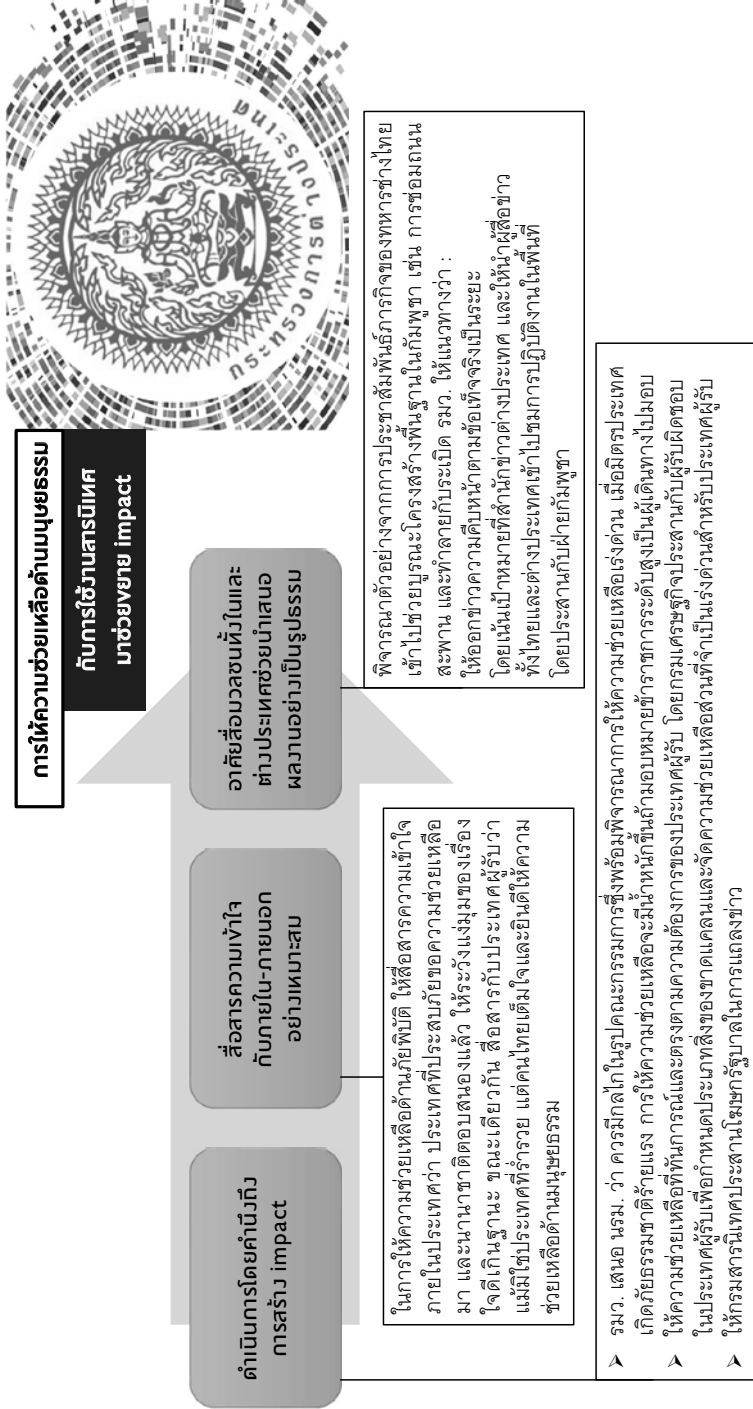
การให้ความช่วยเหลือด้านมนุษยธรรม

กับการใช้งานสารนิเทศ มาช่วยขยาย impact

ดำเนินการโดยคำนึงถึงการสร้าง impact

สื่อสารความเข้าใจกับภายใน-ภายนอกอย่างเหมาะสม

อาศัยสื่อมวลชนทั้งในและต่างประเทศช่วยนำเสนอผลงานอย่างเป็นรูปธรรม

ในการให้ความช่วยเหลือด้านภัยพิบัติ ให้สื่อสารความเข้าใจภายในประเทศว่า ประเทศที่ประสบภัยขอความช่วยเหลือมา และนานาชาติตอบสนองแล้ว ให้ระวังแง่มุมของเรื่องใจดีเกินฐานะ ขณะเดียวกัน สื่อสารกับประเทศผู้รับว่า แม้มิใช่ประเทศที่ร่ำรวย แต่คนไทยเต็มใจและยินดีให้ความช่วยเหลือด้านมนุษยธรรม

พิจารณาตัวอย่างจากการประชาสัมพันธ์ภารกิจของทหารช่างไทยเข้าไปช่วยบูรณะโครงสร้างพื้นฐานในกัมพูชา เช่น การซ่อมถนน สะพาน และทำลายกับระเบิด รมว. ให้แนวทางว่า : ให้ออกข่าวความคืบหน้าตามข้อเท็จจริงเป็นระยะ โดยเน้นเป้าหมายที่สำนักข่าวต่างประเทศ และให้นำผู้สื่อข่าวทั้งไทยและต่างประเทศเข้าไปชมการปฏิบัติงานในพื้นที่ โดยประสานกับฝ่ายกัมพูชา

➤ รมว. เสนอ นรม. ว่า ควรมีกลไกในรูปคณะกรรมการซึ่งพร้อมพิจารณาการให้ความช่วยเหลือเร่งด่วน เมื่อมิตรประเทศเกิดภัยธรรมชาติร้ายแรง การให้ความช่วยเหลือจะมีน้ำหนักขึ้นถ้ามอบหมายข้าราชการระดับสูงเป็นผู้เดินทางไปมอบ

➤ ให้ความช่วยเหลือที่ทันการณ์และตรงตามความต้องการของประเทศผู้รับ โดยกรมเศรษฐกิจประสานกับผู้รับผิดชอบในประเทศผู้รับเพื่อกำหนดประเภทสิ่งของขาดแคลนและจัดความช่วยเหลือส่วนที่จำเป็นเร่งด่วนสำหรับประเทศผู้รับ

➤ ให้กรมสารนิเทศประสานโฆษกรัฐบาลในการแถลงข่าว

กระทรวงการต่างประเทศ